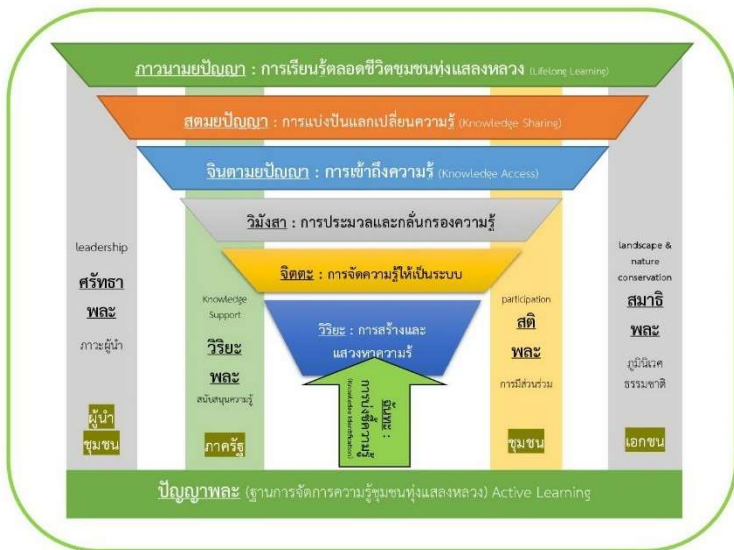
ภาวนามยปัญญา : การเรียนรู้ตลอดชีวิตชุมชนทุ่งแสลงหลวง (Lifelong Learning)

สุตมยปัญญา : การแบ่งปันแลกเปลี่ยนความรู้ (Knowledge Sharing)

จินตามยปัญญา : การเข้าถึงความรู้ (Knowledge Access)

วิมังสา : การประมวลและกลั่นกรองความรู้

จิตตะ : การจัดความรู้ให้เป็นระบบ

วิริยะ : การสร้างและแสวงหาความรู้

ฉันทะ : การบ่งชี้ความรู้ (Knowledge Identification)

leadership

ศรัทธา

พละ

ภาวะผู้นำ

ผู้นำชุมชน

Knowledge Support

วิริยะ

พละ

สนับสนุนความรู้

ภาครัฐ

participation

สติ

พละ

การมีส่วนร่วม

ชุมชน

landscape & nature conservation

สมาธิ

พละ

ภูมินิเวศ ธรรมชาติ

เอกชน

ปัญญาพละ (ฐานการจัดการความรู้ชุมชนทุ่งแสลงหลวง) Active Learning